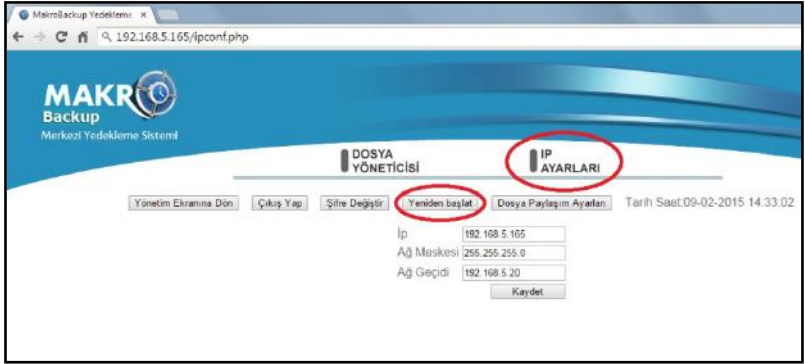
MakroBackup Yedekleme ×

192.168.5.165/ipconf.php

MAKRO
Backup
Merkezi Yedekleme Sistemi

DOSYA YÖNETİCİSİ

IP AYARLARI

Yönetim Ekranına Dön | Çıkış Yap | Şifre Değiştir | Yeniden başlat | Dosya Paylaşım Ayarları

Tarih Saat:09-02-2015 14:33:02

İp 192.168.5.165
Ağ Maskesi 255.255.255.0
Ağ Geçidi 192.168.5.20

Kaydet